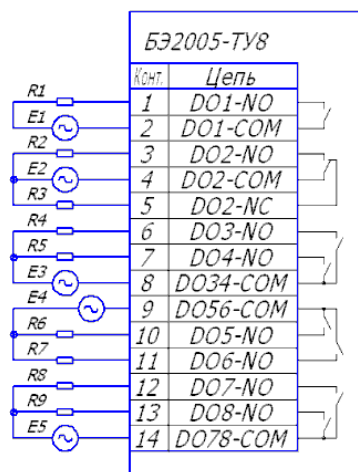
БЭ2005-ТУ8

| Конт. | Цепь |
|---|---|
| 1 | DO1-NO |
| 2 | DO1-COM |
| 3 | DO2-NO |
| 4 | DO2-COM |
| 5 | DO2-NC |
| 6 | DO3-NO |
| 7 | DO4-NO |
| 8 | DO34-COM |
| 9 | DO56-COM |
| 10 | DO5-NO |
| 11 | DO6-NO |
| 12 | DO7-NO |
| 13 | DO8-NO |
| 14 | DO78-COM |

R1
E1
R2
E2
R3
R4
R5
E3
E4
R6
R7
R8
R9
E5